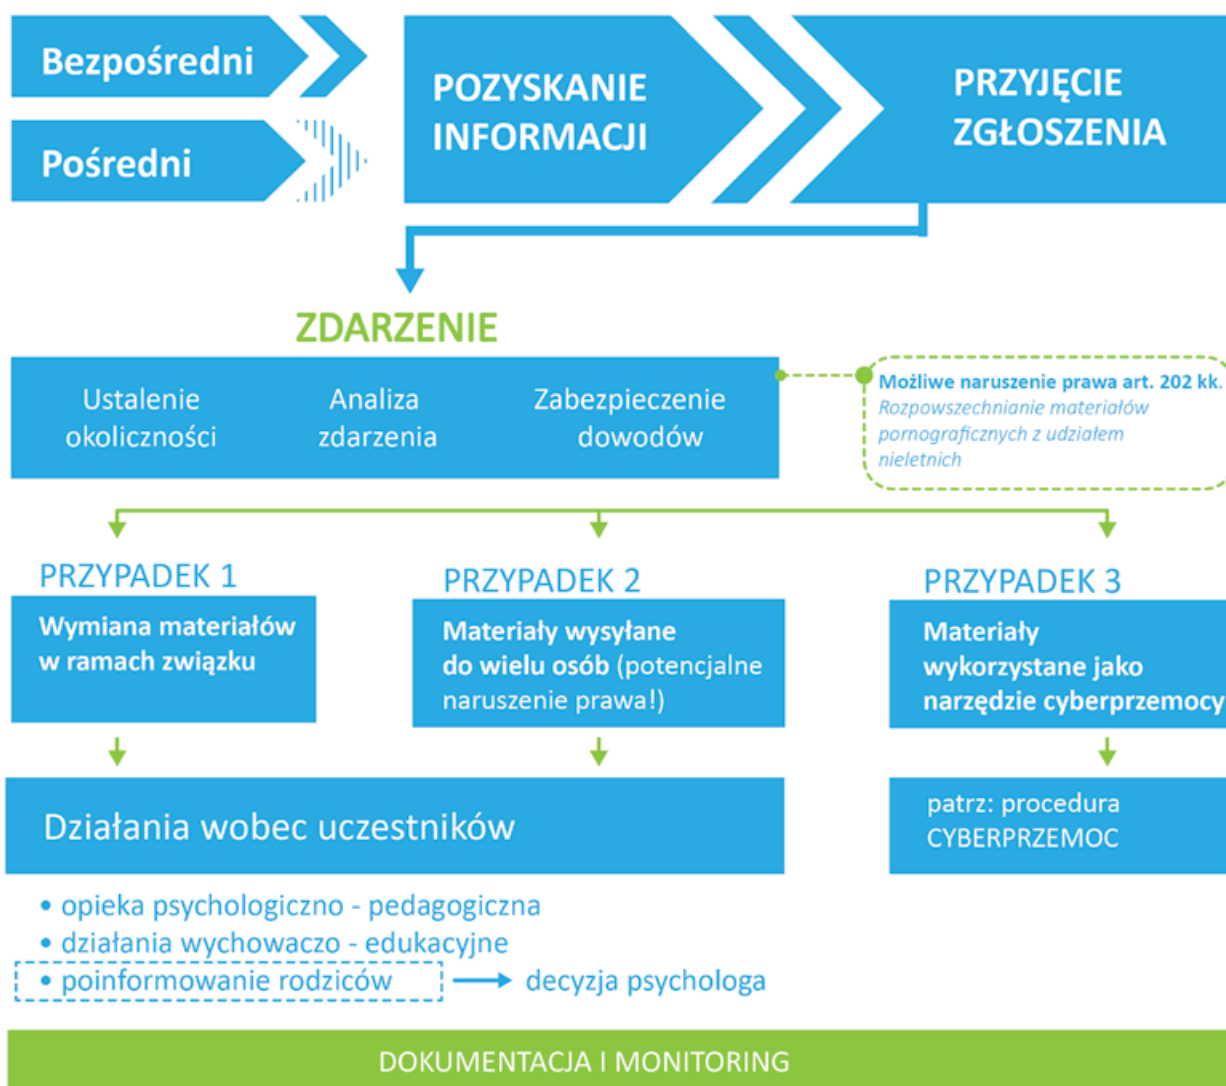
Bezpośredni

Pośredni

POZYSKANIE INFORMACJI

PRZYJĘCIE ZGŁOSZENIA

ZDARZENIE

Ustalenie okoliczności

Analiza zdarzenia

Zabezpieczenie dowodów

Możliwe naruszenie prawa art. 202 kk.
Rozpowszechnianie materiałów pornograficznych z udziałem nieletnich

PRZYPADEK 1
Wymiana materiałów w ramach związku

PRZYPADEK 2
Materiały wysyłane do wielu osób (potencjalne naruszenie prawa!)

PRZYPADEK 3
Materiały wykorzystane jako narzędzie cyberprzemocy

Działania wobec uczestników

patrz: procedura CYBERPRZEMOC

• opieka psychologiczno - pedagogiczna
• działania wychowaczo - edukacyjne
• poinformowanie rodziców → decyzja psychologa

DOKUMENTACJA I MONITORING